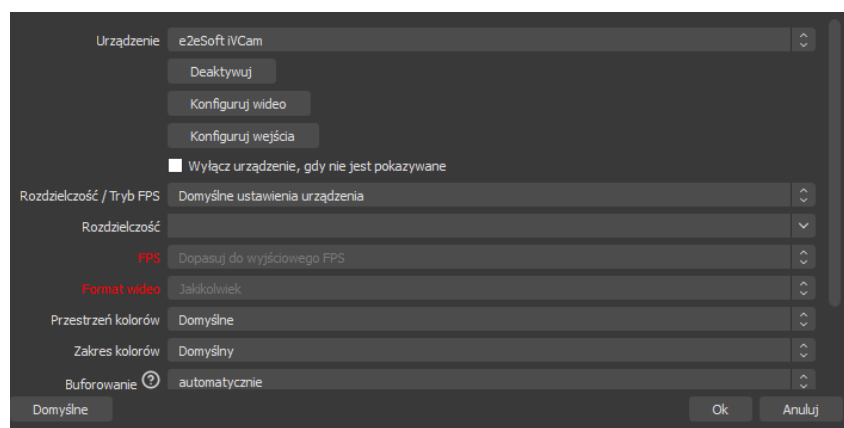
Urządzenie e2eSoft iVCam

Deaktywuj

Konfiguruj wideo

Konfiguruj wejścia

Wyłącz urządzenie, gdy nie jest pokazywane

Rozdzielczość / Tryb FPS Domyślne ustawienia urządzenia

Rozdzielczość

FPS Dopasuj do wyjściowego FPS

Format wideo Jakikolwiek

Przestrzeń kolorów Domyślne

Zakres kolorów Domyślny

Buforowanie automatycznie

Domyślne

Ok

Anuluj